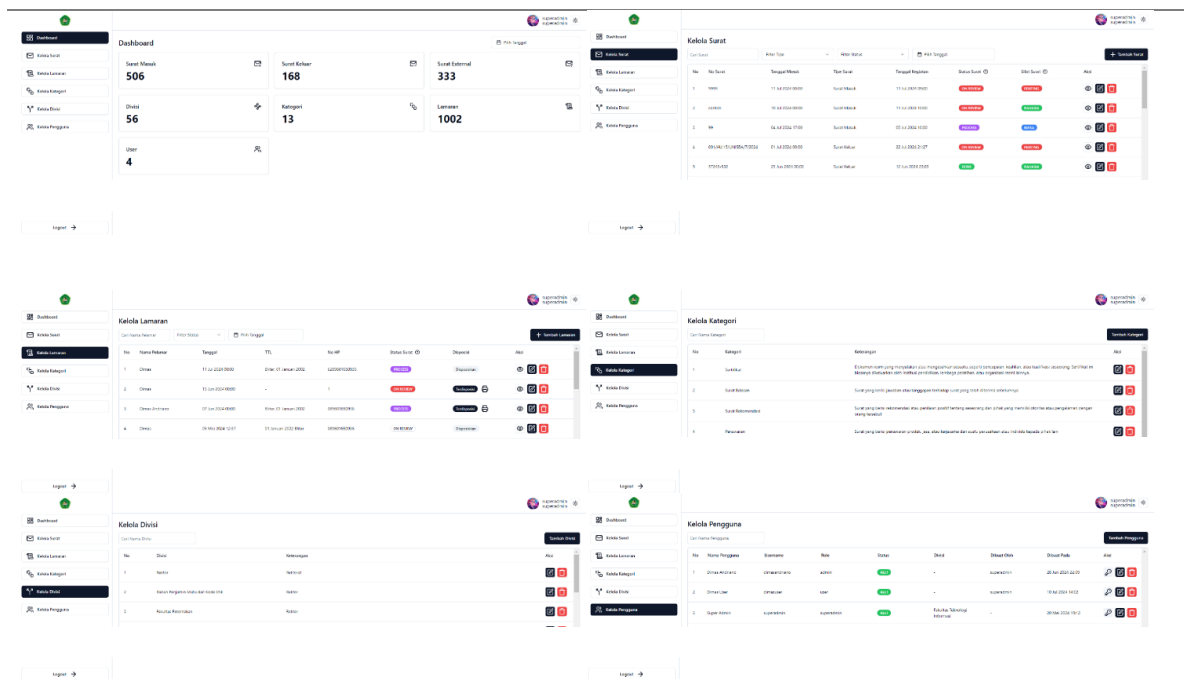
Dashboard
Kelola Surat
Kelola Lamaran
Kelola Kategori
Kelola Divisi
Kelola Pengguna

superadmin
superadmin

Dashboard

Pilih Tanggal

| Surat Masuk 506 | Surat Keluar 168 | Surat External 333 |
|---|---|---|
| Divisi 56 | Kategori 13 | Lamaran 1002 |
| User 4 | | |

Logout

Dashboard
Kelola Surat
Kelola Lamaran
Kelola Kategori
Kelola Divisi
Kelola Pengguna

Kelola Surat

Cari Surat
Filter Tipe
Filter Status
Pilih Tanggal
+ Tambah Surat

| No | No Surat | Tanggal Masuk | Tipe Surat | Tanggal Kegiatan | Status Surat | Sifat Surat | Aksi |
|---|---|---|---|---|---|---|---|
| 1 | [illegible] | 17 Jul 2024 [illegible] | Surat Masuk | 17 Jul 2024 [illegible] | ON REVIEW | PENTING | |
| 2 | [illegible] | 16 Jul 2024 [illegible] | Surat Masuk | 15 Jul 2024 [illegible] | ON REVIEW | BIASA | |
| 3 | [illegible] | 06 Jul 2024 17:00 | Surat Masuk | 03 Jul 2024 10:00 | PROSES | RAHASIA | |
| 4 | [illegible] | 01 Jul 2024 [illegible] | Surat Keluar | 22 Jun 2024 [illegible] | ON REVIEW | PENTING | |
| 5 | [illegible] | 25 Jun 2024 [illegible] | Surat Keluar | 13 Jun 2024 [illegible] | SELESAI | BIASA | |

Logout

Dashboard
Kelola Surat
Kelola Lamaran
Kelola Kategori
Kelola Divisi
Kelola Pengguna

superadmin
superadmin

Kelola Lamaran

Cari Nama Pelamar
Filter Status
Pilih Tanggal
+ Tambah Lamaran

| No | Nama Pelamar | Tanggal | TTL | No HP | Status Surat | Disposisi | Aksi |
|---|---|---|---|---|---|---|---|
| 1 | Dimas | 17 Jul 2024 00:00 | Blitar, 07 Januari 2002 | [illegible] | PROSES | Disposisikan | |
| 2 | Dimas | 15 Jun 2024 00:00 | - | 1 | ON REVIEW | Terdisposisi | |
| 3 | Dimas Andrianto | 07 Jun 2024 00:00 | Blitar, 07 Januari 2002 | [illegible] | PROSES | Terdisposisi | |
| 4 | Dimas | 06 Mei 2024 12:07 | 07 Januari 2002 Blitar | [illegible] | ON REVIEW | Disposisikan | |

Logout

Dashboard
Kelola Surat
Kelola Lamaran
Kelola Kategori
Kelola Divisi
Kelola Pengguna

superadmin
superadmin

Kelola Kategori

Cari Nama Kategori
Tambah Kategori

| No | Kategori | Keterangan | Aksi |
|---|---|---|---|
| 1 | Sertifikat | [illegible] | |
| 2 | Surat Balasan | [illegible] | |
| 3 | Surat Rekomendasi | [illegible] | |
| 4 | Penawaran | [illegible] | |

Logout

Dashboard
Kelola Surat
Kelola Lamaran
Kelola Kategori
Kelola Divisi
Kelola Pengguna

superadmin
superadmin

Kelola Divisi

Cari Nama Divisi
Tambah Divisi

| No | Divisi | Keterangan | Aksi |
|---|---|---|---|
| 1 | Rektor | Rektorat | |
| 2 | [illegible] | Rektor | |
| 3 | Fakultas Pertanian | Rektor | |

Logout

Dashboard
Kelola Surat
Kelola Lamaran
Kelola Kategori
Kelola Divisi
Kelola Pengguna

superadmin
superadmin

Kelola Pengguna

Cari Nama Pengguna
Tambah Pengguna

| No | Nama Pengguna | Username | Role | Status | Divisi | Dibuat Oleh | Dibuat Pada | Aksi |
|---|---|---|---|---|---|---|---|---|
| 1 | Dimas Andrianto | dimasandrianto | admin | Aktif | - | superadmin | 29 Jun 2024 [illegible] | |
| 2 | Dimas User | dimasuser | user | Aktif | - | superadmin | 18 Jul 2024 14:12 | |
| 3 | Super Admin | superadmin | superadmin | Aktif | Fakultas Teknologi Informasi | - | 26 Mei 2024 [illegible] | |

Logout